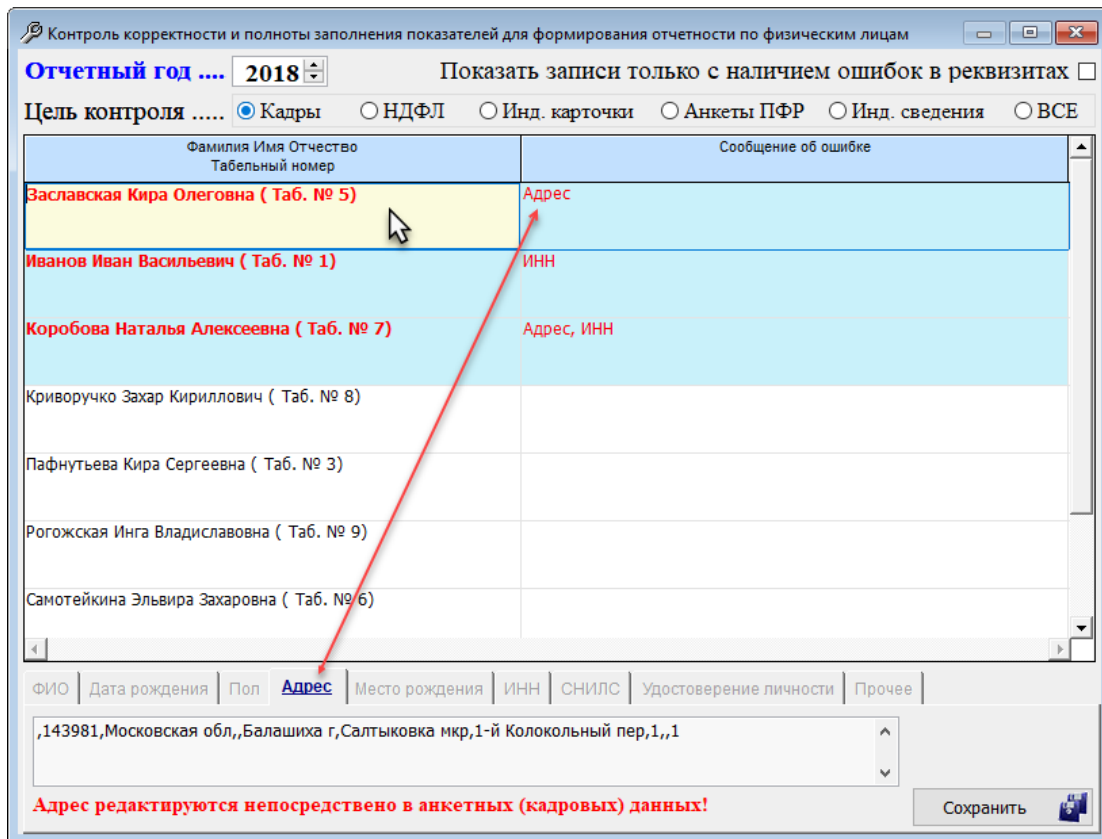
Контроль корректности и полноты заполнения показателей для формирования отчетности по физическим лицам

Отчетный год .... 2018

Показать записи только с наличием ошибок в реквизитах

Цель контроля ..... Кадры НДФЛ Инд. карточки Анкеты ПФР Инд. сведения ВСЕ

| Фамилия Имя Отчество Табельный номер | Сообщение об ошибке |
|---|---|
| Заславская Кира Олеговна ( Таб. № 5) | Адрес |
| Иванов Иван Васильевич ( Таб. № 1) | ИНН |
| Коробова Наталья Алексеевна ( Таб. № 7) | Адрес, ИНН |
| Криворучко Захар Кириллович ( Таб. № 8) | |
| Пафнутьева Кира Сергеевна ( Таб. № 3) | |
| Рогожская Инга Владиславовна ( Таб. № 9) | |
| Самотейкина Эльвира Захаровна ( Таб. № 6) | |

ФИО Дата рождения Пол Адрес Место рождения ИНН СНИЛС Удостоверение личности Прочее

,143981,Московская обл,,Балашиха г,Салтыковка мкр,1-й Колокольный пер,1,,1

Адрес редактируются непосредствено в анкетных (кадровых) данных!

Сохранить